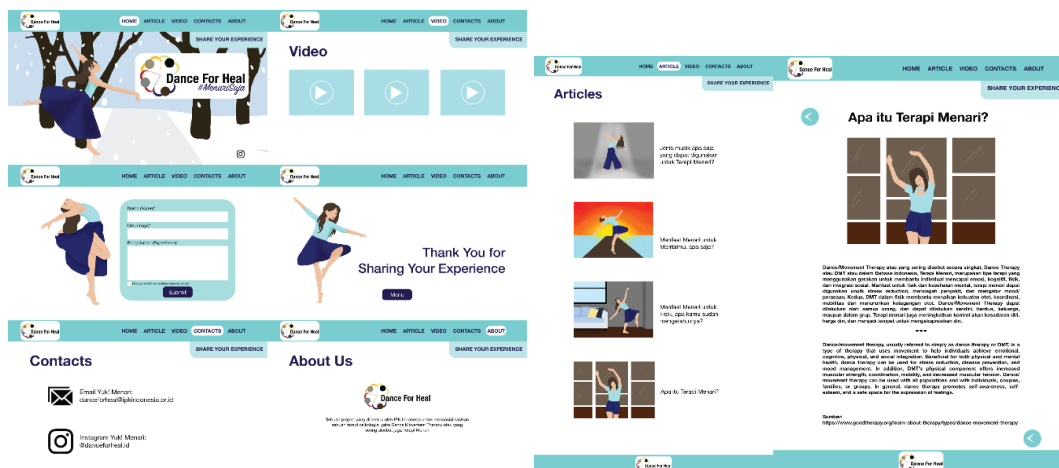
Dance For Heal HOME ARTICLE VIDEO CONTACTS ABOUT

SHARE YOUR EXPERIENCE

Dance For Heal
#MenariSaja

Dance For Heal HOME ARTICLE VIDEO CONTACTS ABOUT

SHARE YOUR EXPERIENCE

Video

Dance For Heal HOME ARTICLE VIDEO CONTACTS ABOUT

Nama (Name)*
Usia (Age)*
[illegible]
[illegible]
Submit

Dance For Heal HOME ARTICLE VIDEO CONTACTS ABOUT

Thank You for Sharing Your Experience

Menu

Dance For Heal HOME ARTICLE VIDEO CONTACTS ABOUT

SHARE YOUR EXPERIENCE

Contacts

Email Yuk! Menari:
danceforheal@ipkindonesia.or.id

Instagram Yuk! Menari:
@danceforheal.id

Dance For Heal HOME ARTICLE VIDEO CONTACTS ABOUT

SHARE YOUR EXPERIENCE

About Us

Dance For Heal

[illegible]

Dance For Heal HOME ARTICLE VIDEO CONTACTS ABOUT

SHARE YOUR EXPERIENCE

Articles

Jenis musik apa saja yang dapat digunakan untuk Terapi Menari?

Manfaat Menari untuk Mentalmu, apa saja?

Manfaat Menari untuk fisik, apa kamu sudah mengetahuinya?

Apa itu Terapi Menari?

Dance For Heal HOME ARTICLE VIDEO CONTACTS ABOUT

SHARE YOUR EXPERIENCE

Apa itu Terapi Menari?

Dance/Movement Therapy atau yang sering disebut secara singkat, Dance Therapy atau DMT atau dalam Bahasa Indonesia, Terapi Menari, merupakan tipe terapi yang menggunakan gerakan untuk membantu individual mencapai emosi, kognitif, fisik, dan integrasi sosial. Manfaat untuk fisik dan kesehatan mental, terapi menari dapat digunakan untuk stress reduction, mencegah penyakit, dan mengatur mood/ perasaan. Kedua, DMT dalam fisik membantu menaikan kekuatan otot, koordinasi, mobilitas dan menurunkan ketegangan otot. Dance/Movement Therapy dapat dilakukan oleh semua orang, dan dapat dilakukan sendiri, bersama, keluarga, maupun dalam grup. Terapi menari juga meningkatkan kontrol akan kesadaran diri, harga diri, dan menjadi tempat untuk mengekspresikan diri.

Dance/movement therapy, usually referred to simply as dance therapy or DMT, is a type of therapy that uses movement to help individuals achieve emotional, cognitive, physical, and social integration. Beneficial for both physical and mental health, dance therapy can be used for stress reduction, disease prevention, and mood management. In addition, DMT's physical component offers increased muscular strength, coordination, mobility, and decreased muscular tension. Dance/movement therapy can be used with all populations and with individuals, couples, families, or groups. In general, dance therapy promotes self-awareness, self-esteem, and a safe space for the expression of feelings.

Sumber:
https://www.goodtherapy.org/learn-about-therapy/types/dance-movement-therapy